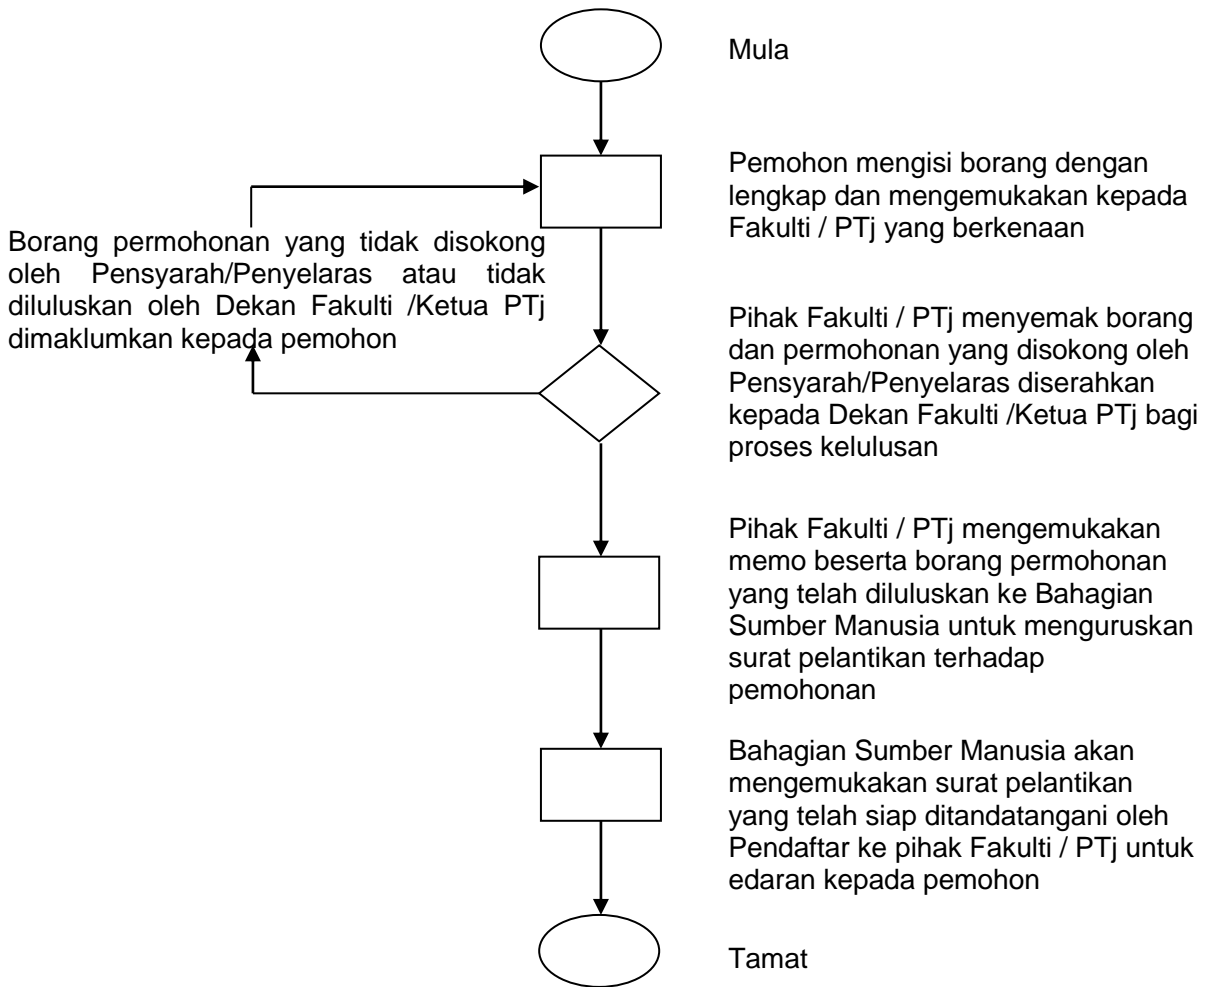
Mula

Pemohon mengisi borang dengan lengkap dan mengemukakan kepada Fakulti / PTj yang berkenaan

Borang permohonan yang tidak disokong oleh Pensyarah/Penyelaras atau tidak diluluskan oleh Dekan Fakulti /Ketua PTj dimaklumkan kepada pemohon

Pihak Fakulti / PTj menyemak borang dan permohonan yang disokong oleh Pensyarah/Penyelaras diserahkan kepada Dekan Fakulti /Ketua PTj bagi proses kelulusan

Pihak Fakulti / PTj mengemukakan memo beserta borang permohonan yang telah diluluskan ke Bahagian Sumber Manusia untuk menguruskan surat pelantikan terhadap pemohonan

Bahagian Sumber Manusia akan mengemukakan surat pelantikan yang telah siap ditandatangani oleh Pendaftar ke pihak Fakulti / PTj untuk edaran kepada pemohon

Tamat